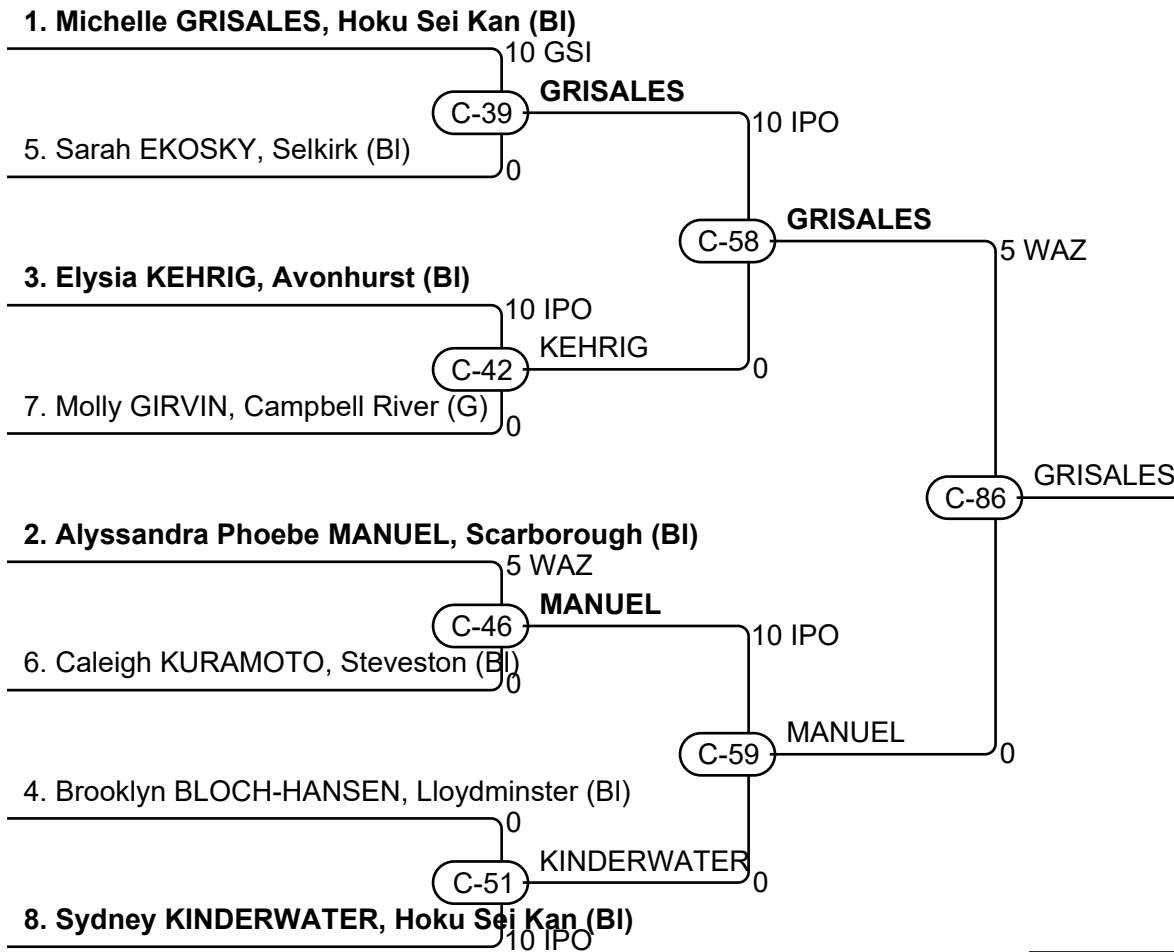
1. Michelle GRISALES, Hoku Sei Kan (Bl)
10 GSI
C-39
GRISALES
10 IPO
5. Sarah EKOSKY, Selkirk (Bl)
0
C-58
GRISALES
5 WAZ
3. Elysia KEHRIG, Avonhurst (Bl)
10 IPO
C-42
KEHRIG
0
7. Molly GIRVIN, Campbell River (G)
0
C-86
GRISALES
2. Alyssandra Phoebe MANUEL, Scarborough (Bl)
5 WAZ
C-46
MANUEL
10 IPO
6. Caleigh KURAMOTO, Steveston (Bl)
0
C-59
MANUEL
0
4. Brooklyn BLOCH-HANSEN, Lloydminster (Bl)
0
C-51
KINDERWATER
0
8. Sydney KINDERWATER, Hoku Sei Kan (Bl)
10 IPO